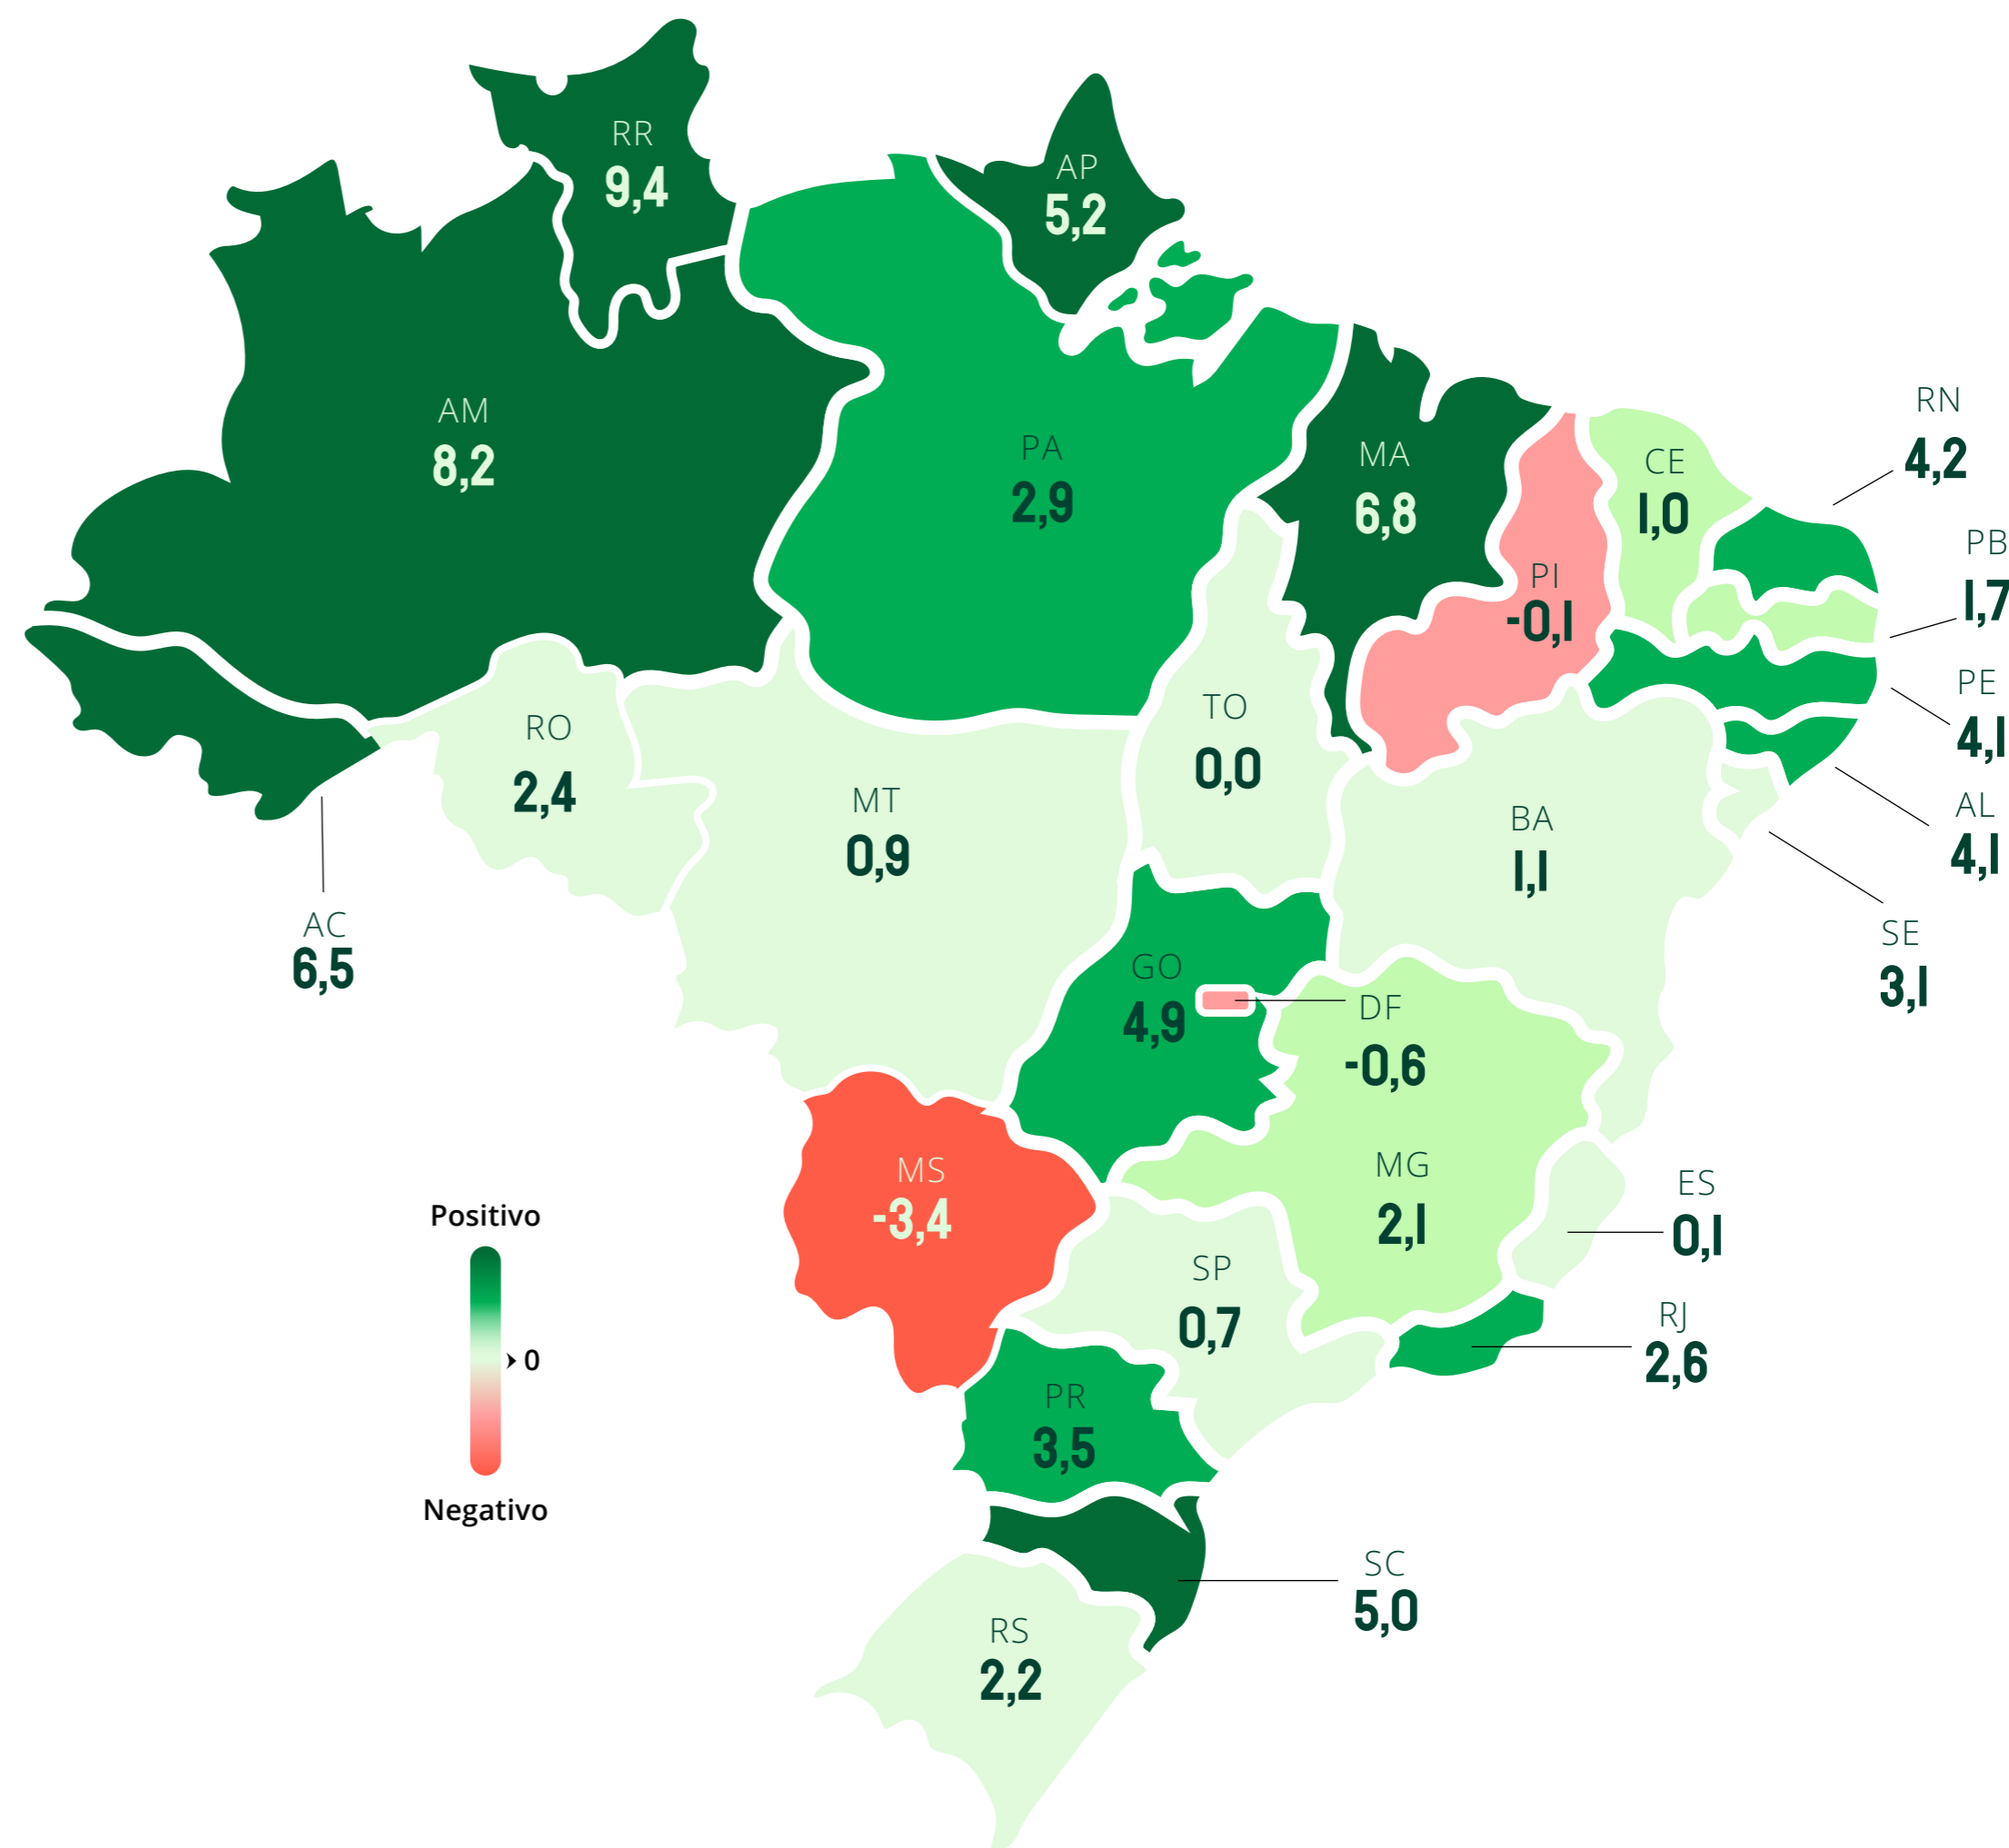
RR
9,4

AP
5,2

AM
8,2

PA
2,9

MA
6,8

CE
1,0

RN
4,2

PB
1,7

PI
-0,1

PE
4,1

AL
4,1

SE
3,1

AC
6,5

RO
2,4

MT
0,9

TO
0,0

BA
1,1

GO
4,9

DF
-0,6

MG
2,1

ES
0,1

MS
-3,4

SP
0,7

RJ
2,6

PR
3,5

SC
5,0

RS
2,2

Positivo

0

Negativo